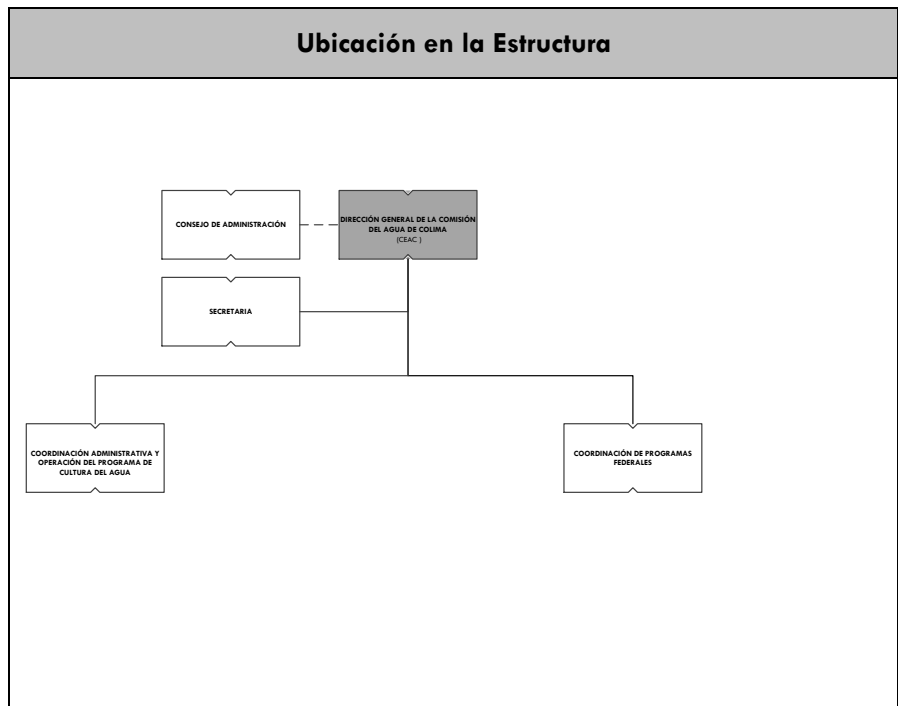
Ubicación en la Estructura

CONSEJO DE ADMINISTRACIÓN

DIRECCIÓN GENERAL DE LA COMISIÓN DEL AGUA DE COLIMA
(CEAC )

SECRETARIA

COORDINACIÓN ADMINISTRATIVA Y OPERACIÓN DEL PROGRAMA DE CULTURA DEL AGUA

COORDINACIÓN DE PROGRAMAS FEDERALES